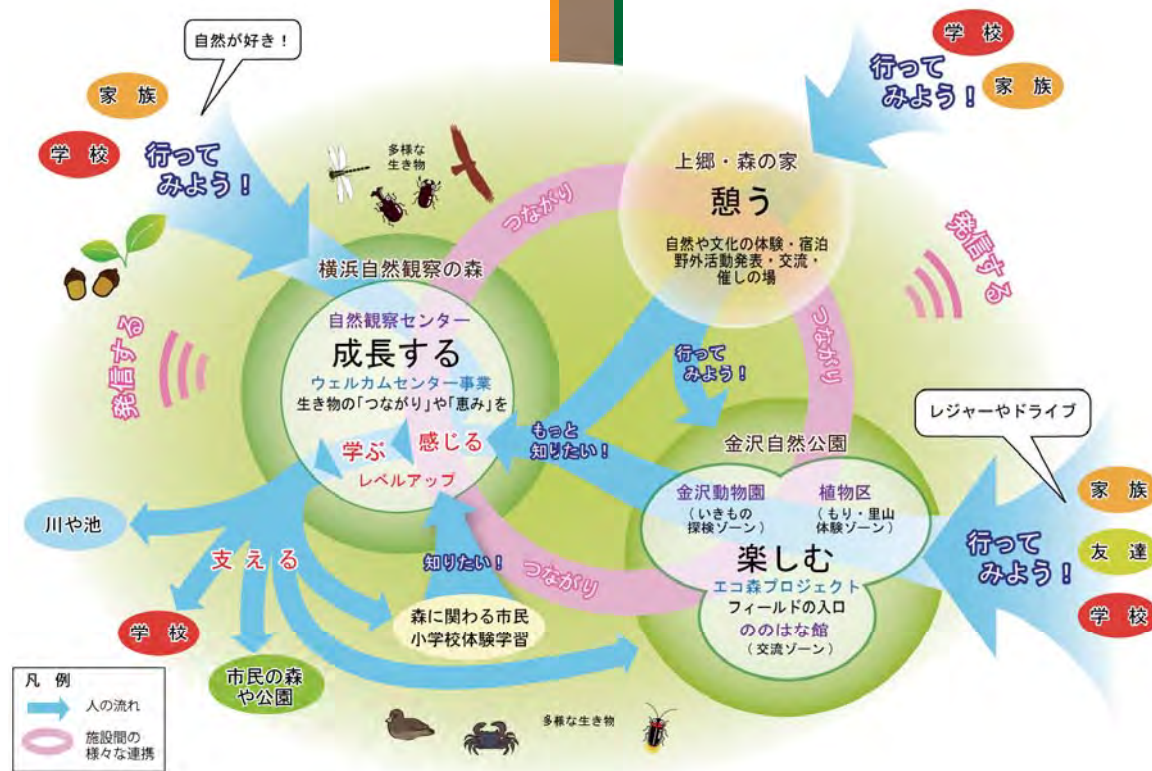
自然が好き！

家族

学校

行ってみよう！

多様な生き物

つながり

横浜自然観察の森

自然観察センター

成長する

ウェルカムセンター事業

生き物の「つながり」や「恵み」を

学ぶ

感じる

レベルアップ

発信する

学校

家族

行ってみよう！

上郷・森の家

憩う

自然や文化の体験・宿泊
野外活動発表・交流・
催しの場

発信する

つながり

行ってみよう！

もっと知りたい！

レジャーやドライブ

金沢自然公園

金沢動物園
（いきもの探検ゾーン）

植物区
（もり・里山体験ゾーン）

楽しむ

エコ森プロジェクト

フィールドの入口

ののはな館
（交流ゾーン）

家族

友達

学校

行ってみよう！

川や池

支える

知りたい！

つながり

森に関わる市民
小学校体験学習

学校

市民の森や公園

多様な生き物

凡例

人の流れ

施設間の様々な連携